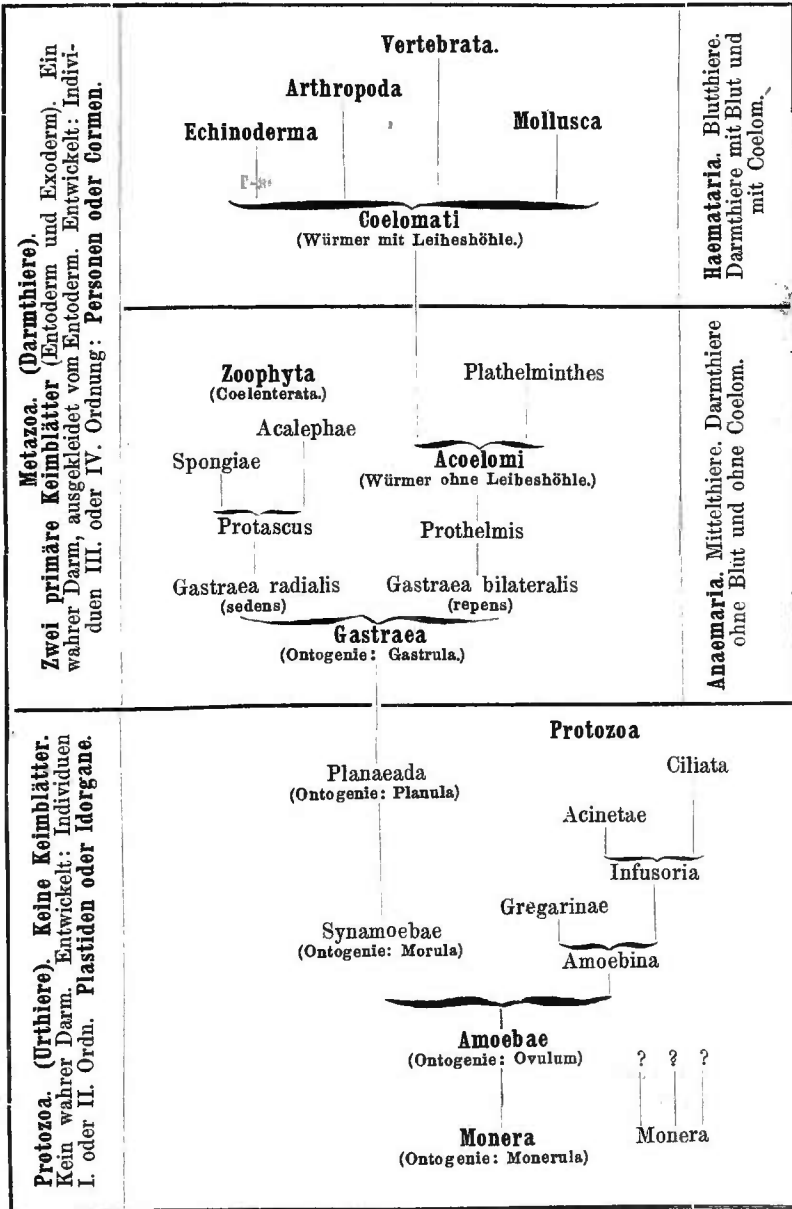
Metazoa. (Darmthiere). Zwei primäre Keimblätter (Entoderm und Exoderm). Ein wahrer Darm, ausgekleidet vom Entoderm. Entwickelt: Individuen III. oder IV. Ordnung: Personen oder Cormen.

Vertebrata.

Arthropoda

Echinoderma

Mollusca

Coelomati
(Würmer mit Leibeshöhle.)

Haemataria. Blutthiere. Darmthiere mit Blut und mit Coelom.

Zoophyta
(Coelenterata.)

Plathelminthes

Acalephae

Spongiae

Acoelomi
(Würmer ohne Leibeshöhle.)

Protascus

Prothelmis

Gastraea radialis
(sedens)

Gastraea bilateralis
(repens)

Gastraea
(Ontogenie: Gastrula.)

Anaemaria. Mittelthiere. Darmthiere ohne Blut und ohne Coelom.

Protozoa. (Urthiere). Keine Keimblätter. Kein wahrer Darm. Entwickelt: Individuen I. oder II. Ordn. Plastiden oder Idorgane.

Protozoa

Planaeada
(Ontogenie: Planula)

Ciliata

Acinetae

Infusoria

Gregarinae

Synamoebae
(Ontogenie: Morula)

Amoebina

Amoebae
(Ontogenie: Ovulum)

? ? ?

Monera
(Ontogenie: Monerula)

Monera